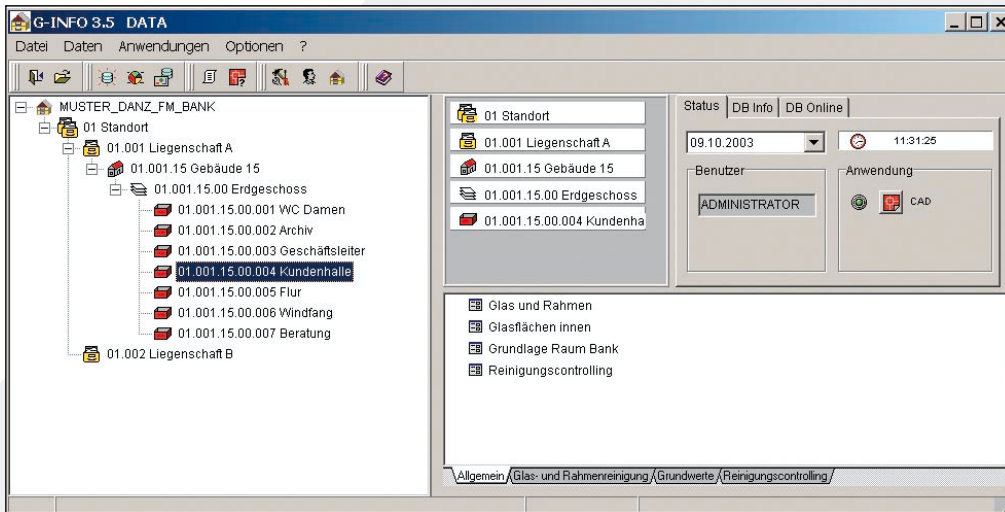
G-INFO 3.5 DATA

Datei Daten Anwendungen Optionen ?

MUSTER_DANZ_FM_BANK
01 Standort
01.001 Liegenschaft A
01.001.15 Gebäude 15
01.001.15.00 Erdgeschoss
01.001.15.00.001 WC Damen
01.001.15.00.002 Archiv
01.001.15.00.003 Geschäftsleiter
01.001.15.00.004 Kundenhalle
01.001.15.00.005 Flur
01.001.15.00.006 Windfang
01.001.15.00.007 Beratung
01.002 Liegenschaft B

01 Standort
01.001 Liegenschaft A
01.001.15 Gebäude 15
01.001.15.00 Erdgeschoss
01.001.15.00.004 Kundenha

Status | DB Info | DB Online

09.10.2003
11:31:25

Benutzer
ADMINISTRATOR

Anwendung
CAD

Glas und Rahmen
Glasflächen innen
Grundlage Raum Bank
Reinigungscontrolling

Allgemein | Glas- und Rahmenreinigung | Grundwerte | Reinigungscontrolling